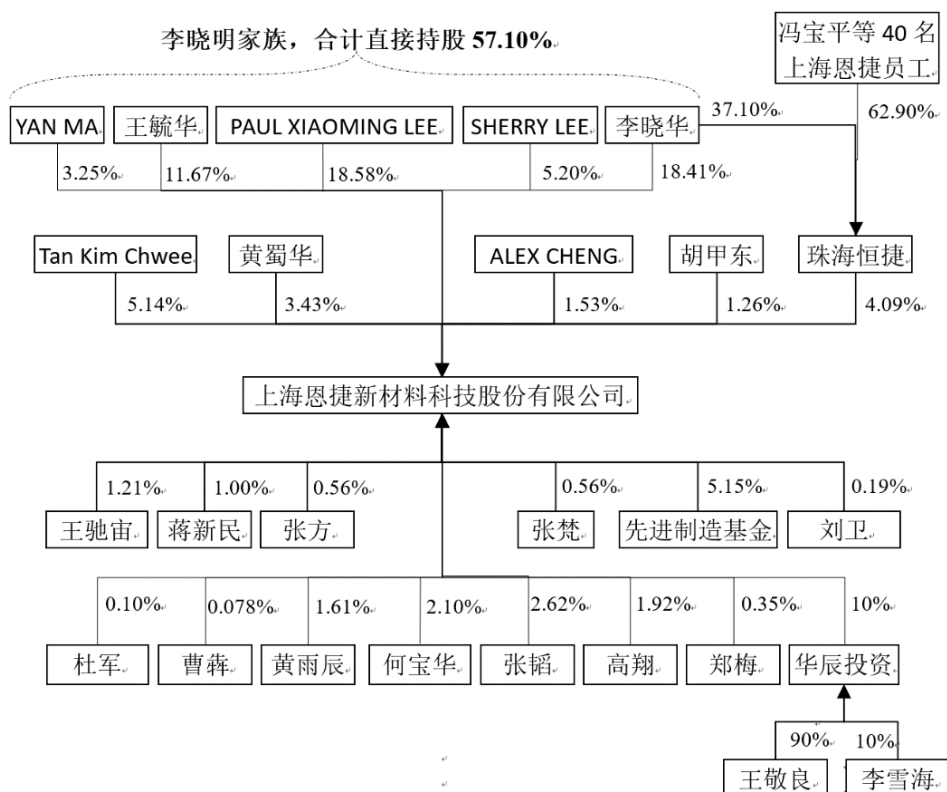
李晓明家族，合计直接持股 57.10%

冯宝平等 40 名上海恩捷员工

YAN MA
王毓华
PAUL XIAOMING LEE
SHERRY LEE
李晓华
37.10%
62.90%

3.25%
11.67%
18.58%
5.20%
18.41%

Tan Kim Chwee
黄蜀华
ALEX CHENG
胡甲东
珠海恒捷

5.14%
3.43%
1.53%
1.26%
4.09%

上海恩捷新材料科技股份有限公司

1.21%
1.00%
0.56%
0.56%
5.15%
0.19%

王驰宙
蒋新民
张方
张梵
先进制造基金
刘卫

0.10%
0.078%
1.61%
2.10%
2.62%
1.92%
0.35%
10%

杜军
曹犇
黄雨辰
何宝华
张韬
高翔
郑梅
华辰投资

90%
10%

王敬良
李雪海